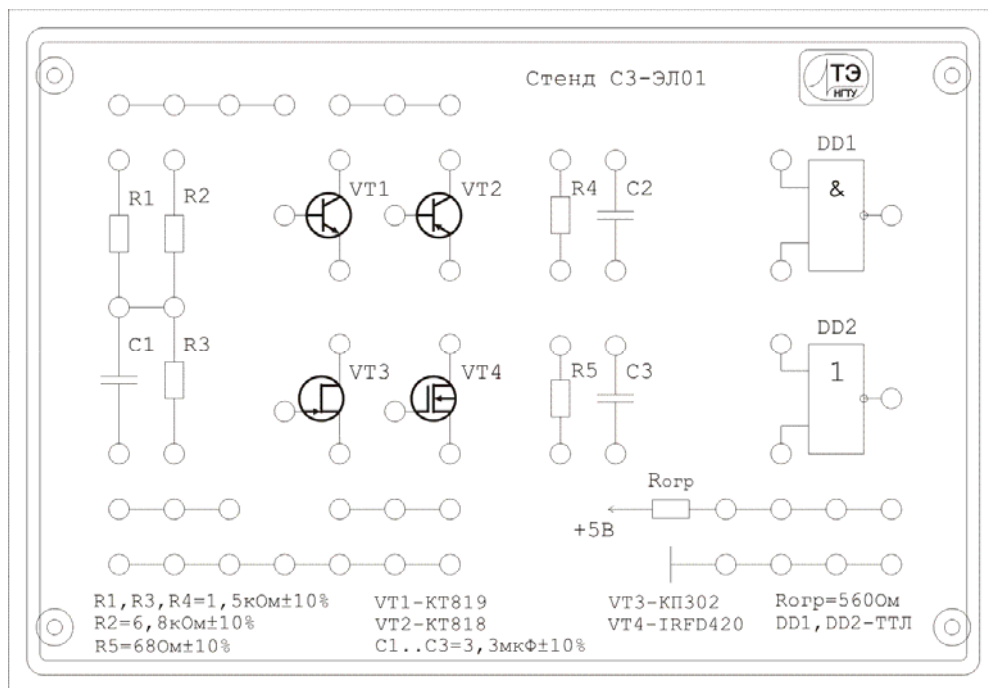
Стенд СЗ-ЭЛ01

ТЭ
НГТУ

R1 R2

VT1 VT2

R4 C2

DD1
&

C1 R3

VT3 VT4

R5 C3

DD2
1

Rогр

+5В

R1,R3,R4=1,5кОм±10%
R2=6,8кОм±10%
R5=68Ом±10%

VT1-КТ819
VT2-КТ818
C1..C3=3,3мкФ±10%

VT3-КП302
VT4-IRFD420

Rогр=560Ом
DD1,DD2-ТТЛ